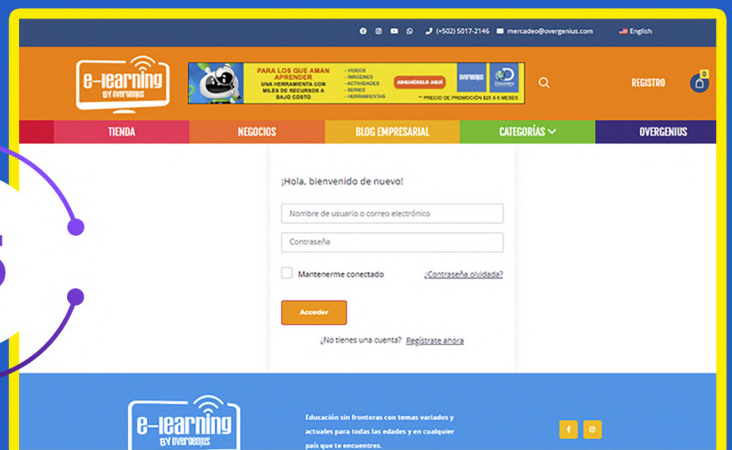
(+502) 5017-2146 mercadeo@overgenius.com English

e-learning BY overgenius

PARA LOS QUE AMAN APRENDER
UNA HERRAMIENTA CON MILES DE RECURSOS A BAJO COSTO
- VIDEOS
- IMÁGENES
- ACTIVIDADES
- SERIES
- HERRAMIENTAS
ADQUIÉRELO AQUÍ
overgenius
Discovery
** PRECIO DE PROMOCIÓN $25 X 6 MESES

REGISTRO
0

TIENDA
NEGOCIOS
BLOG EMPRESARIAL
CATEGORÍAS
OVERGENIUS

¡Hola, bienvenido de nuevo!

Nombre de usuario o correo electrónico

Contraseña

Mantenerme conectado
¿Contraseña olvidada?

Acceder

¿No tienes una cuenta? Regístrate ahora

e-learning BY overgenius

Educación sin fronteras con temas variados y actuales para todas las edades y en cualquier país que te encuentres.